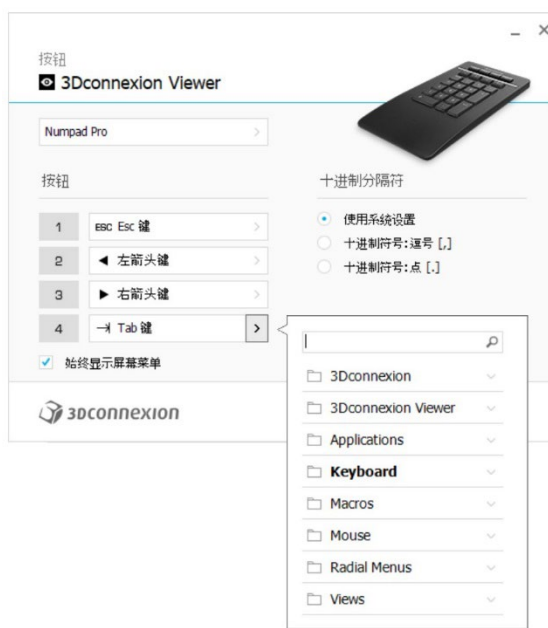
按钮
3Dconnexion Viewer

Numpad Pro

按钮

1 ESC Esc 键
2 ◄ 左箭头键
3 ► 右箭头键
4 ⇥ Tab 键

始终显示屏幕菜单

十进制分隔符

使用系统设置
十进制符号: 逗号 [,]
十进制符号: 点 [.]

3Dconnexion
3Dconnexion Viewer
Applications
Keyboard
Macros
Mouse
Radial Menus
Views

3Dconnexion